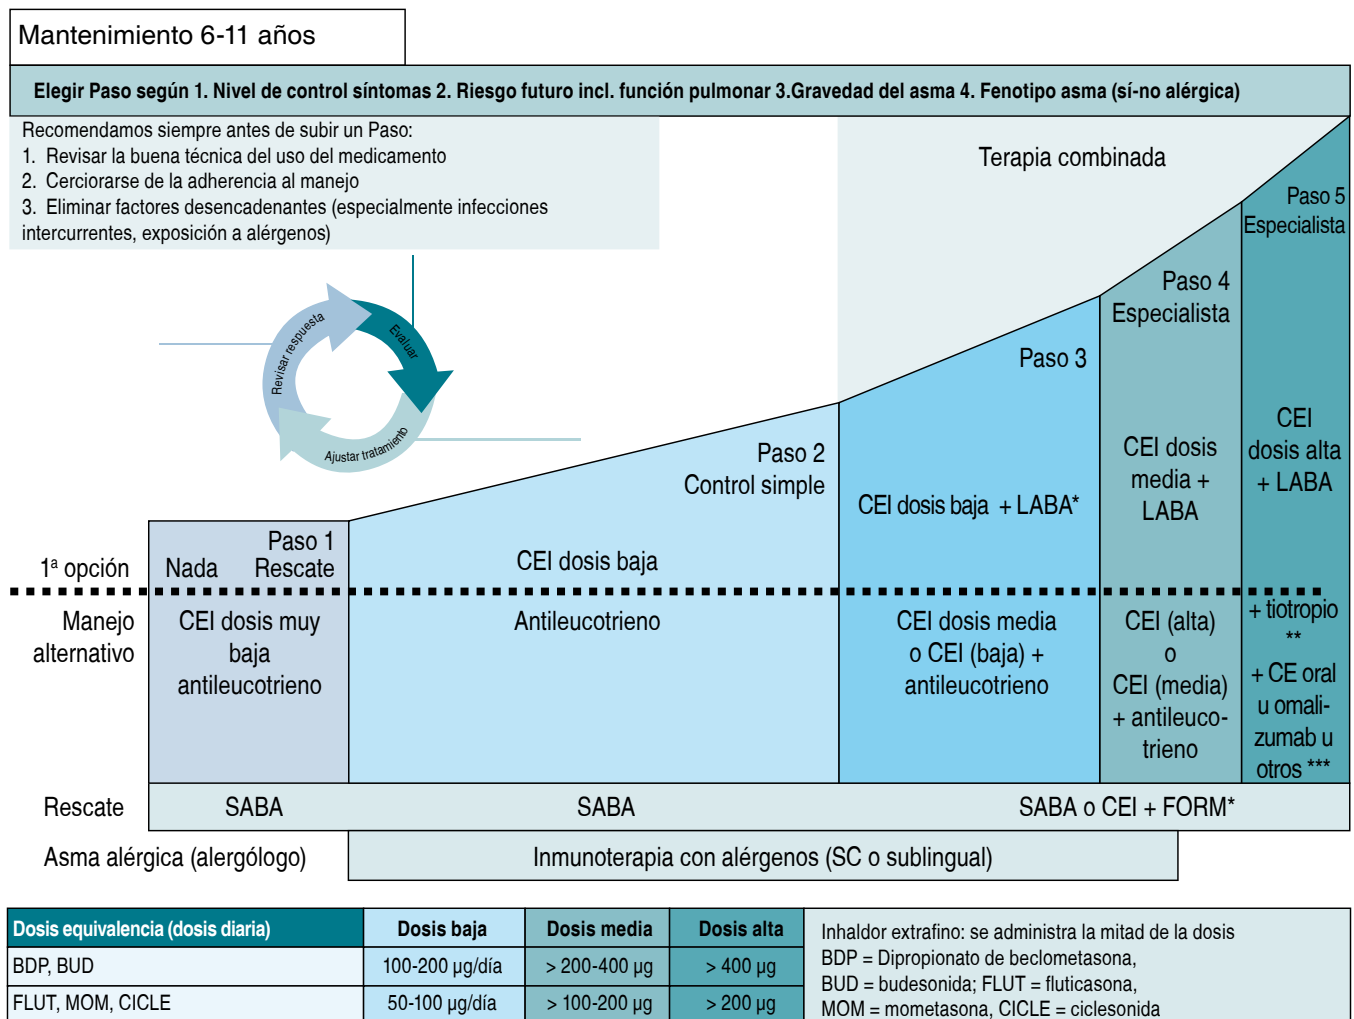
Mantenimiento 6-11 años

Elegir Paso según 1. Nivel de control síntomas 2. Riesgo futuro incl. función pulmonar 3.Gravedad del asma 4. Fenotipo asma (sí-no alérgica)

Recomendamos siempre antes de subir un Paso:
1. Revisar la buena técnica del uso del medicamento
2. Cerciorarse de la adherencia al manejo
3. Eliminar factores desencadenantes (especialmente infecciones intercurrentes, exposición a alérgenos)

Revisar respuesta
Evaluar
Ajustar tratamiento

Terapia combinada

Paso 5 Especialista

Paso 4 Especialista

Paso 3

Paso 2 Control simple

Paso 1

1ª opción

Nada

Rescate

CEI dosis baja

CEI dosis baja + LABA*

CEI dosis media + LABA

CEI dosis alta + LABA

Manejo alternativo

CEI dosis muy baja antileucotrieno

Antileucotrieno

CEI dosis media o CEI (baja) + antileucotrieno

CEI (alta) o CEI (media) + antileucotrieno

+ tiotropio **

+ CE oral u omalizumab u otros ***

Rescate

SABA

SABA

SABA o CEI + FORM*

Asma alérgica (alergólogo)

Inmunoterapia con alérgenos (SC o sublingual)

| Dosis equivalencia (dosis diaria) | Dosis baja | Dosis media | Dosis alta |
|---|---|---|---|
| BDP, BUD | 100-200 µg/día | > 200-400 µg | > 400 µg |
| FLUT, MOM, CICLE | 50-100 µg/día | > 100-200 µg | > 200 µg |

Inhaldor extrafino: se administra la mitad de la dosis
BDP = Dipropionato de beclometasona,
BUD = budesonida; FLUT = fluticasona,
MOM = mometasona, CICLE = ciclesonida